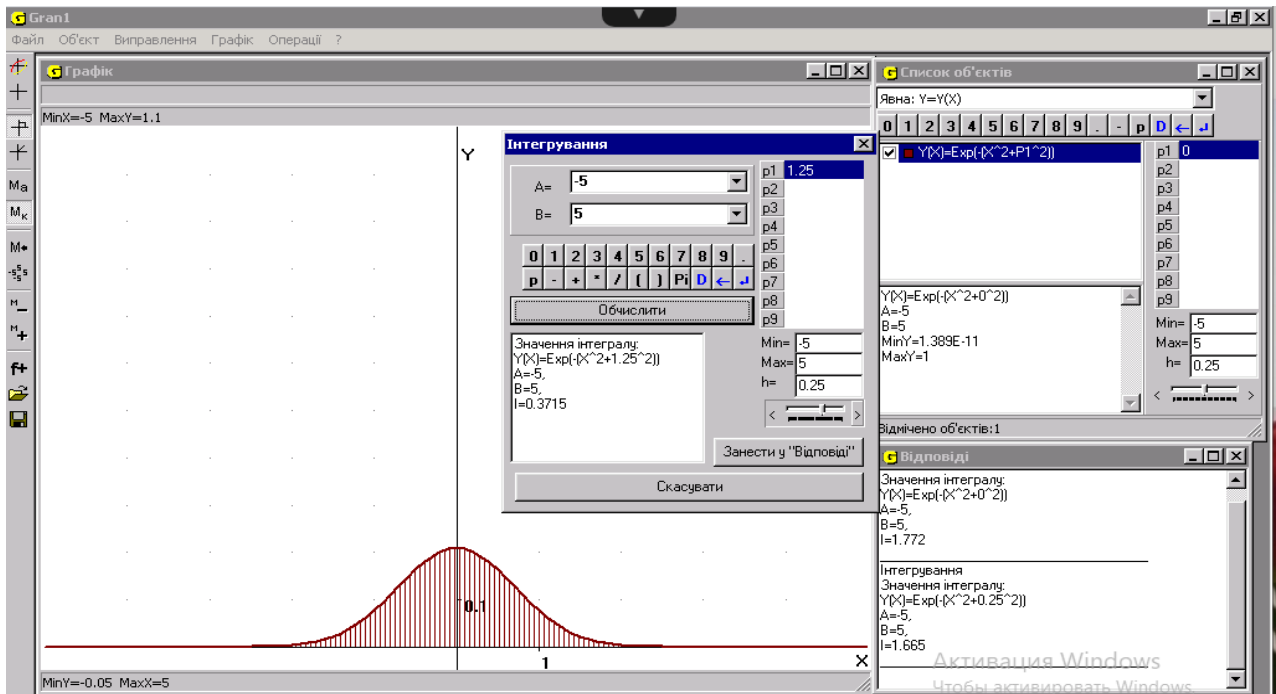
Gran1
Файл Об'єкт Виправлення Графік Операції ?

Графік
MinX=-5 MaxY=1.1
Y
0.1
1
X
MinY=-0.05 MaxX=5

Інтегрування
A= -5
B= 5
0 1 2 3 4 5 6 7 8 9 .
p - + * / ( ) Pi D ← ↵
Обчислити
Значення інтегралу:
Y(X)=Exp(-(X^2+1.25^2))
A=-5,
B=5,
I=0.3715
p1 1.25
p2
p3
p4
p5
p6
p7
p8
p9
Min= -5
Max= 5
h= 0.25
Занести у "Відповіді"
Скасувати

Список об'єктів
Явна: Y=Y(X)
0 1 2 3 4 5 6 7 8 9 . - p D ← ↵
Y(X)=Exp(-(X^2+P1^2))
p1 0
p2
p3
p4
p5
p6
p7
p8
p9
Y(X)=Exp(-(X^2+0^2))
A=-5
B=5
MinY=1.389E-11
MaxY=1
Min= -5
Max= 5
h= 0.25
Відмічено об'єктів:1

Відповіді
Значення інтегралу:
Y(X)=Exp(-(X^2+0^2))
A=-5,
B=5,
I=1.772
Інтегрування
Значення інтегралу:
Y(X)=Exp(-(X^2+0.25^2))
A=-5,
B=5,
I=1.665

Активация Windows
Чтобы активировать Windows